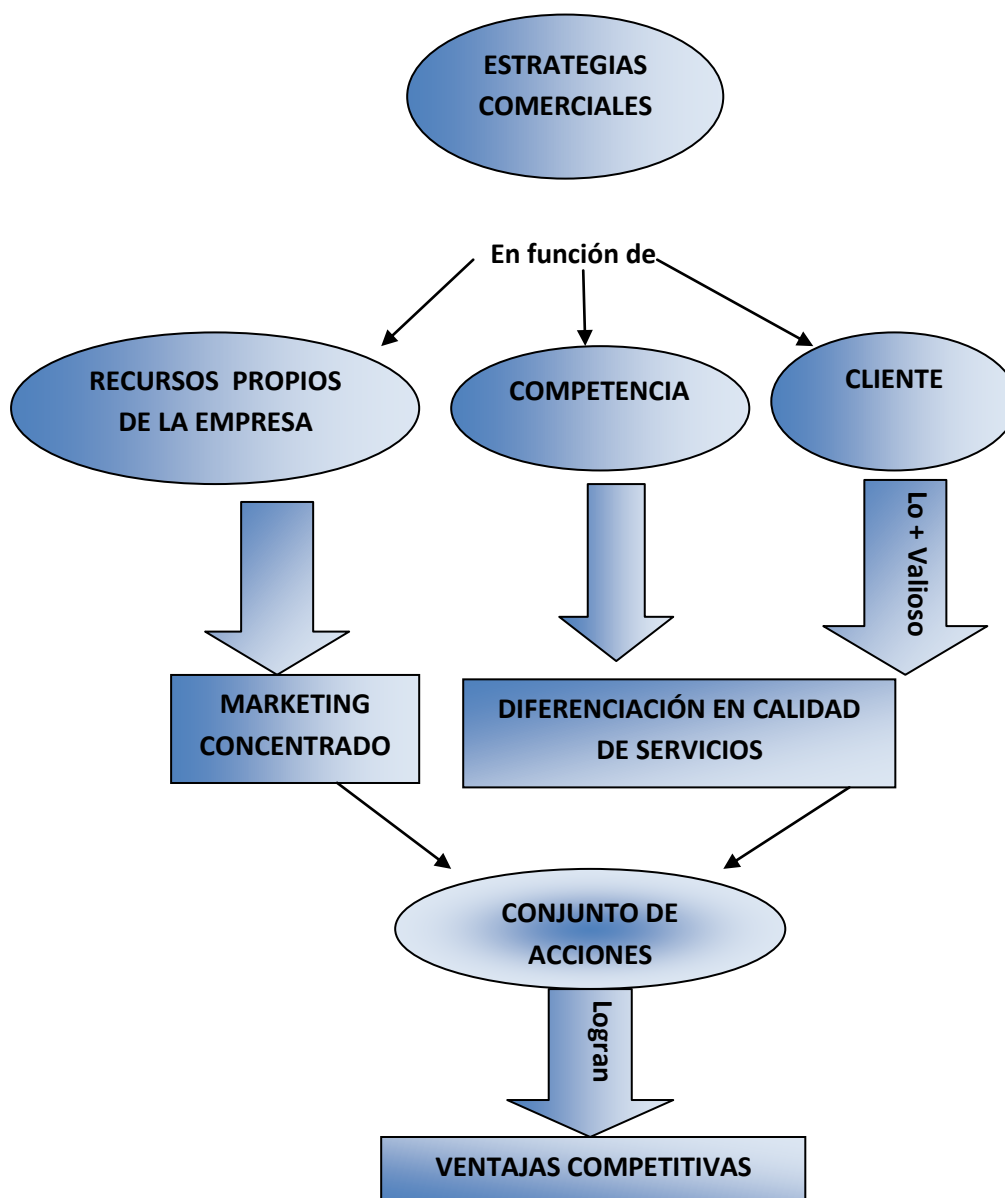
ESTRATEGIAS COMERCIALES

En función de

RECURSOS PROPIOS DE LA EMPRESA

COMPETENCIA

CLIENTE

Lo + Valioso

MARKETING CONCENTRADO

DIFERENCIACIÓN EN CALIDAD DE SERVICIOS

CONJUNTO DE ACCIONES

Logran

VENTAJAS COMPETITIVAS